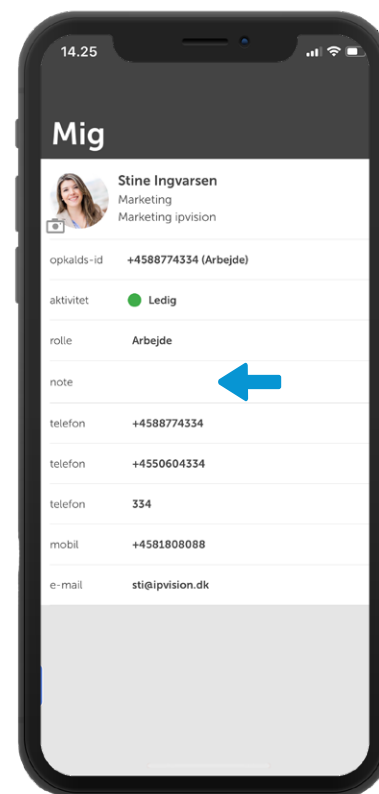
14.25

Mig

Stine Ingvarsen
Marketing
Marketing ipvision

| | |
|---|---|
| opkalds-id | +4588774334 (Arbejde) |
| aktivitet | Ledig |
| rolle | Arbejde |
| note | |
| telefon | +4588774334 |
| telefon | +4550604334 |
| telefon | 334 |
| mobil | +4581808088 |
| e-mail | sti@ipvision.dk |